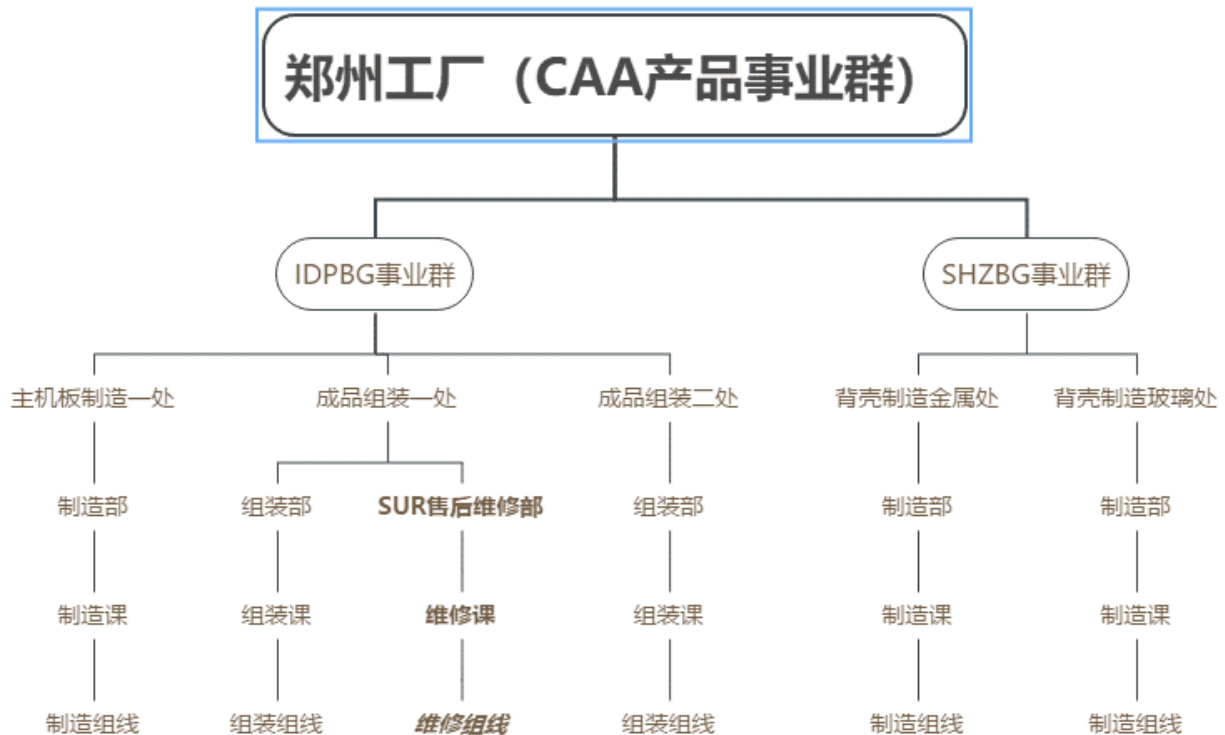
郑州工厂（CAA产品事业群）

IDPBG事业群

SHZBG事业群

主机板制造一处

制造部

制造课

制造组线

成品组装一处

组装部

组装课

组装组线

SUR售后维修部

维修课

维修组线

成品组装二处

组装部

组装课

组装组线

背壳制造金属处

制造部

制造课

制造组线

背壳制造玻璃处

制造部

制造课

制造组线